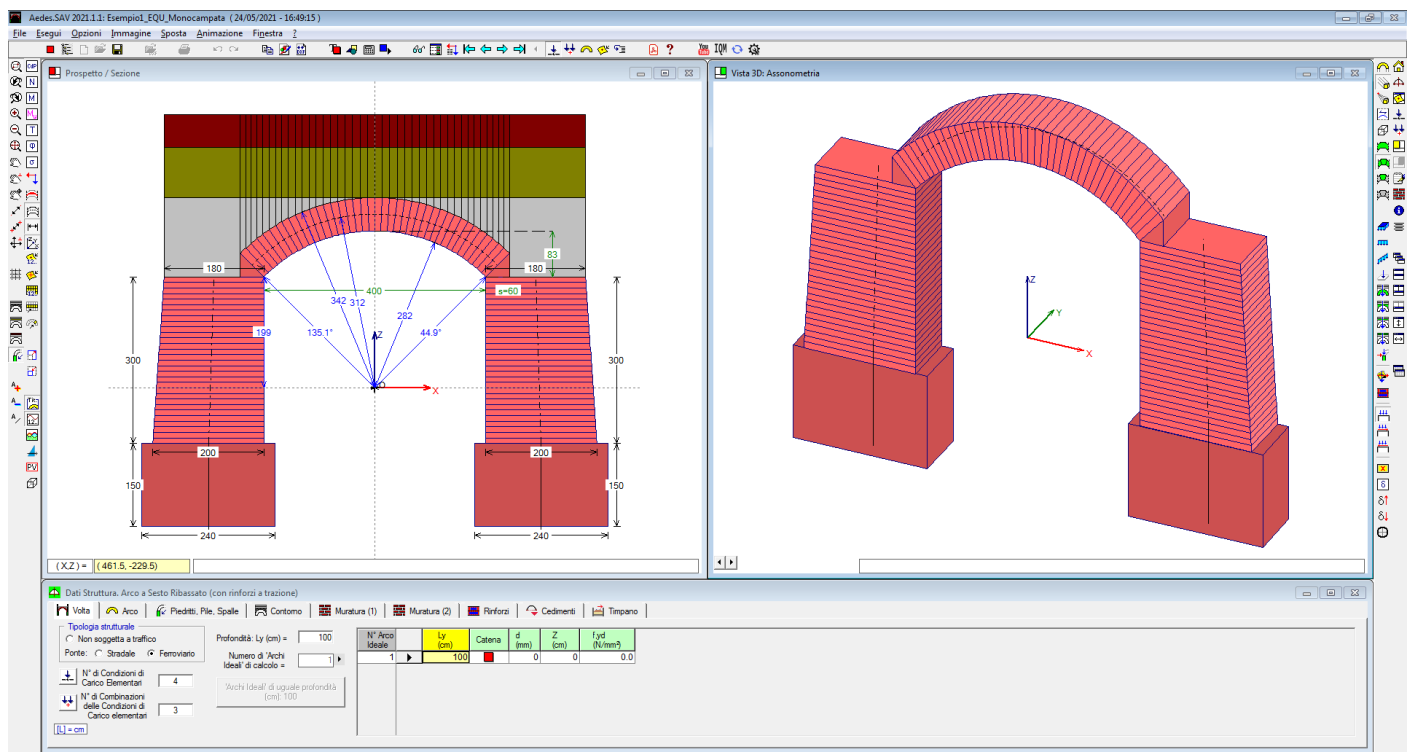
Aedes.SAV 2021.1.1: Esempio1_EQU_Monocampata (24/05/2021 - 16:49:15)

File Esegui Opzioni Immagine Sposta Animazione Finestra ?

Prospetto / Sezione

180
180
83
400
s=60
342
312
282
199
135.1°
44.9°
Z
X
300
300
200
200
150
150
240
240

(X,Z) = (461.5, -229.5)

Vista 3D: Assonometria

Z
Y
X

Dati Struttura. Arco a Sesto Ribassato (con rinforzi a trazione)

Volta | Arco | Piedritti, Pile, Spalle | Contorno | Muratura (1) | Muratura (2) | Rinforzi | Cedimenti | Timpano

Tipologia strutturale
Non soggetta a traffico
Ponte: Stradale Ferroviario

N° di Condizioni di Carico Elementari 4

N° di Combinazioni delle Condizioni di Carico elementari 3

[L] = cm

Profondità: Ly (cm) = 100

Numero di 'Archi Ideali' di calcolo = 1

'Archi Ideali' di uguale profondità (cm): 100

| N° Arco Ideale | | Ly (cm) | Catena | d (mm) | Z (cm) | f.yd (N/mm²) |
|---|---|---|---|---|---|---|
| 1 | ▶ | 100 | | 0 | 0 | 0.0 |